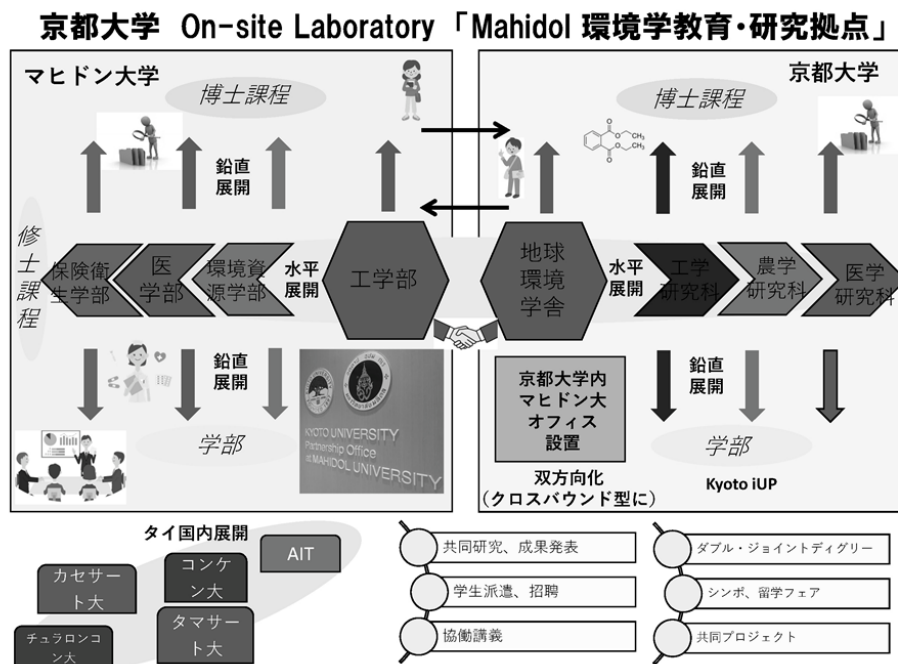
京都大学 On-site Laboratory 「Mahidol 環境学教育・研究拠点」

マヒドン大学

博士課程

鉛直展開

修士課程

保険衛生学部

医学部

環境資源学部

水平展開

工学部

鉛直展開

学部

KYOTO UNIVERSITY Partnership Office at MAHIDOL UNIVERSITY

京都大学

博士課程

鉛直展開

地球環境学舎

水平展開

工学研究科

農学研究科

医学研究科

京都大学内マヒドン大オフィス設置

鉛直展開

学部

双方向化（クロスバウンド型に）

Kyoto iUP

タイ国内展開

AIT

カセサート大

コンケン大

タマサート大

チュラロンコン大

共同研究、成果発表

学生派遣、招聘

協働講義

ダブル・ジョイントディグリー

シンポ、留学フェア

共同プロジェクト